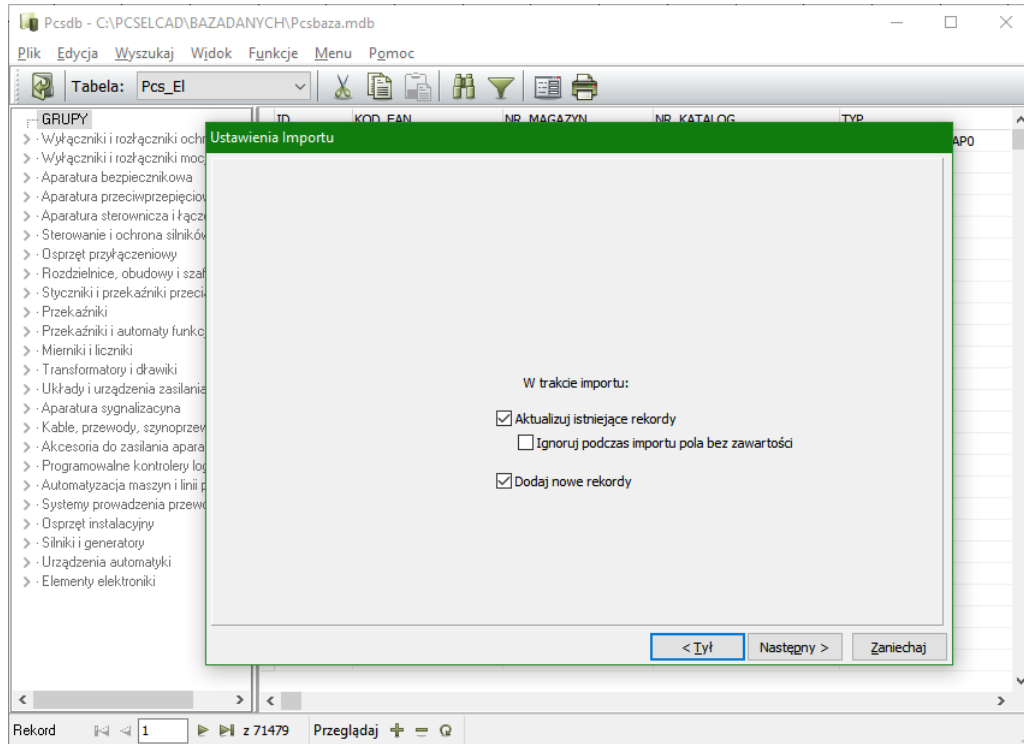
Pcsdb - C:\PCSELCAD\BAZADANYCH\Pcsbaza.mdb

Plik Edycja Wyszukaj Widok Funkcje Menu Pomoc

Tabela: Pcs_El

GRUPY
Wyłączniki i rozłączniki ochr
Wyłączniki i rozłączniki moc
Aparatura bezpiecznikowa
Aparatura przeciwprzepięciow
Aparatura sterownicza i łącz
Sterowanie i ochrona silników
Osprzęt przyłączeniowy
Rozdzielnice, obudowy i szaf
Styczniki i przekaźniki przeci
Przekaźniki
Przekaźniki i automaty funkc
Mierniki i liczniki
Transformatory i dławiki
Układy i urządzenia zasilania
Aparatura sygnalizacyjna
Kable, przewody, szynoprzew
Akcesoria do zasilania apara
Programowalne kontrolery lo
Automatyzacja maszyn i linii p
Systemy prowadzenia przewo
Osprzęt instalacyjny
Silniki i generatory
Urządzenia automatyki
Elementy elektroniki

| ID | KOD_EAN | NR_MAGAZYN | NR_KATALOG | TYP |
|---|---|---|---|---|
| | | | | AP0 |

Ustawienia Importu

W trakcie importu:
Aktualizuj istniejące rekordy
Ignoruj podczas importu pola bez zawartości
Dodaj nowe rekordy

< Tył Następny > Zaniechaj

Rekord 1 z 71479 Przeglądaj